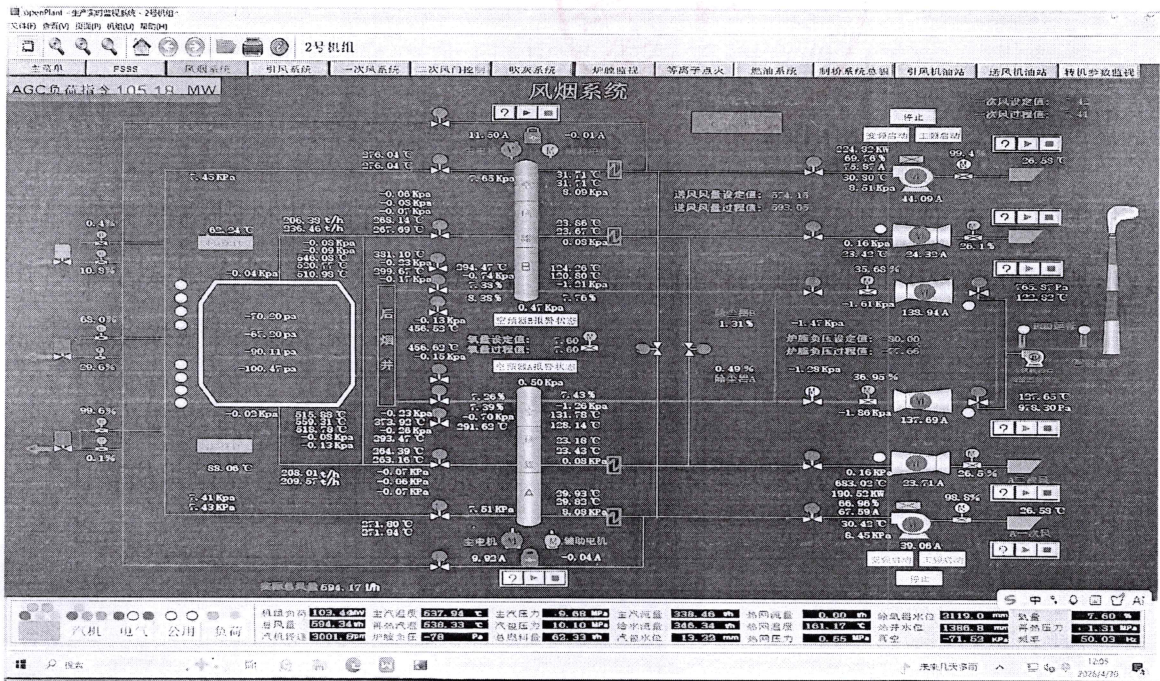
openPlant - 生产实时监视系统 - 2号机组
文件(F) 查看(V) 设置(R) 机组(J) 帮助(H)
2号机组

主菜单 | FSSS | 风烟系统 | 引风系统 | 一次风系统 | 二次风门控制 | 吹灰系统 | 炉膛监视 | 等离子点火 | 燃油系统 | 制粉系统总图 | 引风机油站 | 送风机油站 | 转机参数监视

AGC负荷指令 105.18 MW

风烟系统

停止
变频启动 工频启动
次风设定值: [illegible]
次风过程值: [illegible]

11.50 A
-0.01 A
276.04 ℃
276.04 ℃
7.45 KPa
7.65 KPa
31.71 ℃
31.51 ℃
8.09 KPa
224.92 KW
69.76 %
75.87 A
30.90 ℃
8.51 KPa
99.4
26.59 ℃
44.09 A
送风风量设定值: 574.15
送风风量过程值: 593.05

0.4 %
10.5 %
62.24 ℃
206.39 t/h
236.46 t/h
268.14 ℃
267.69 ℃
-0.08 Kpa
-0.09 Kpa
-0.07 Kpa
-0.03 Kpa
-0.09 Kpa
546.05 ℃
520.77 ℃
510.99 ℃
-0.04 Kpa
23.66 ℃
23.67 ℃
0.08 Kpa
0.16 Kpa
23.43 ℃
24.32 A
26.1 %
35.68 %
381.10 ℃
-0.23 Kpa
299.62 ℃
-0.17 Kpa
284.47 ℃
-0.74 Kpa
7.39 %
8.39 %
124.26 ℃
120.80 ℃
-1.21 Kpa
7.76 %
-1.61 Kpa
138.94 A
565.57 Pa
122.82 ℃

-70.20 pa
-65.20 pa
-90.11 pa
-100.47 pa
65.0 %
39.6 %
后
烟
井
-0.13 Kpa
456.63 ℃
456.63 ℃
-0.15 Kpa
0.47 Kpa
空预器B报警状态
氧量设定值: 3.60
氧量过程值: 3.60
空预器A报警状态
0.50 Kpa
除尘器B
1.31 %
0.49 %
除尘器A
-1.47 Kpa
炉膛负压设定值: -80.00
炉膛负压过程值: -72.06
-1.28 Kpa
36.95 %
-1.80 Kpa
137.69 A
127.65 ℃
978.30 Pa

99.6 %
0.1 %
-0.03 Kpa
515.88 ℃
559.21 ℃
510.79 ℃
-0.08 Kpa
-0.13 Kpa
-0.23 Kpa
272.93 ℃
-0.28 Kpa
293.47 ℃
7.26 %
7.39 %
-0.70 Kpa
291.63 ℃
7.43 %
-1.26 Kpa
131.78 ℃
128.14 ℃
23.18 ℃
23.43 ℃
0.08 Kpa
264.39 ℃
263.16 ℃
88.06 ℃
208.01 t/h
209.57 t/h
-0.07 KPa
-0.06 KPa
-0.07 KPa
0.16 KPa
683.02 ℃
190.52 KW
86.98 %
67.59 A
30.42 ℃
6.45 KPa
23.71 A
26.5 %
98.5 %
26.59 ℃
39.06 A
7.41 Kpa
7.43 KPa
7.51 Kpa
29.93 ℃
29.82 ℃
8.09 KPa
271.80 ℃
271.94 ℃
主电机
辅助电机
9.92 A
-0.04 A
变频启动 工频启动
停止
总风量 594.17 t/h

汽机 电气 公用 负荷
机组负荷 103.44MW | 主汽温度 537.94 ℃ | 主汽压力 9.88 MPa | 主汽流量 338.46 t/h | 热网流量 0.00 t/h | 除氧器水位 2119.0 mm | 氧量 7.60 %
总风量 594.34 t/h | 再热汽温 538.33 ℃ | 汽包压力 10.10 MPa | 给水流量 346.34 t/h | 热网温度 161.17 ℃ | 炉开水位 1386.8 mm | 再热压力 1.31 MPa
汽机转速 3001.8 rpm | 炉膛负压 -78 Pa | 总燃料量 62.33 t/h | 汽包水位 13.32 mm | 热网压力 0.55 MPa | 真空 -71.53 KPa | 频率 50.03 Hz

搜索
未来几天多雨
12:05
2026/4/30